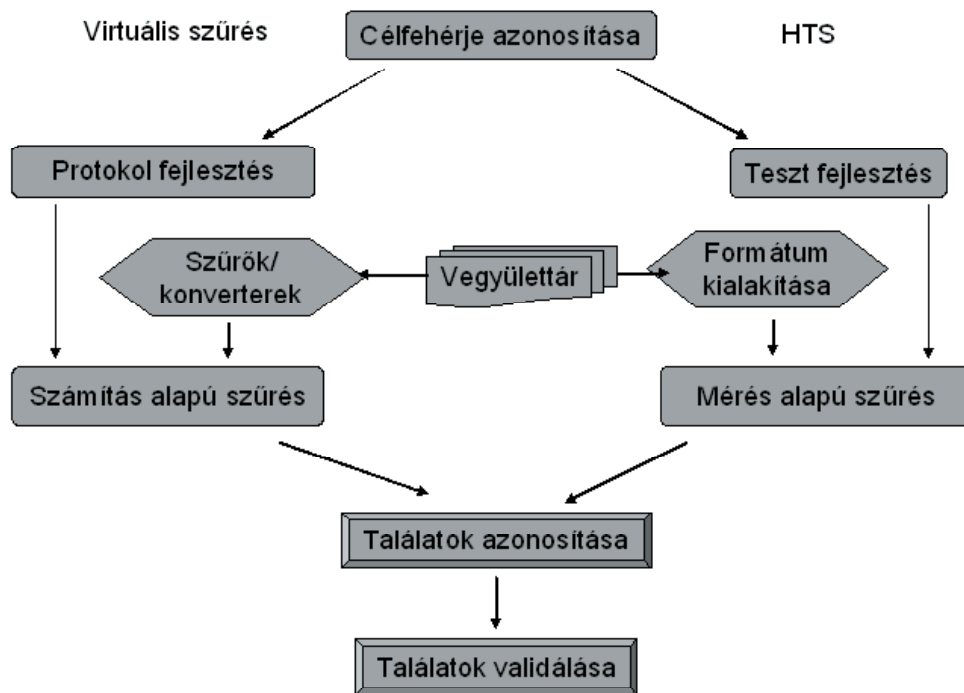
Virtuális szűrés

Célfehérje azonosítása

HTS

Protokol fejlesztés

Teszt fejlesztés

Szűrők/ konverterek

Vegyülettár

Formátum kialakítása

Számítás alapú szűrés

Mérés alapú szűrés

Találatok azonosítása

Találatok validálása